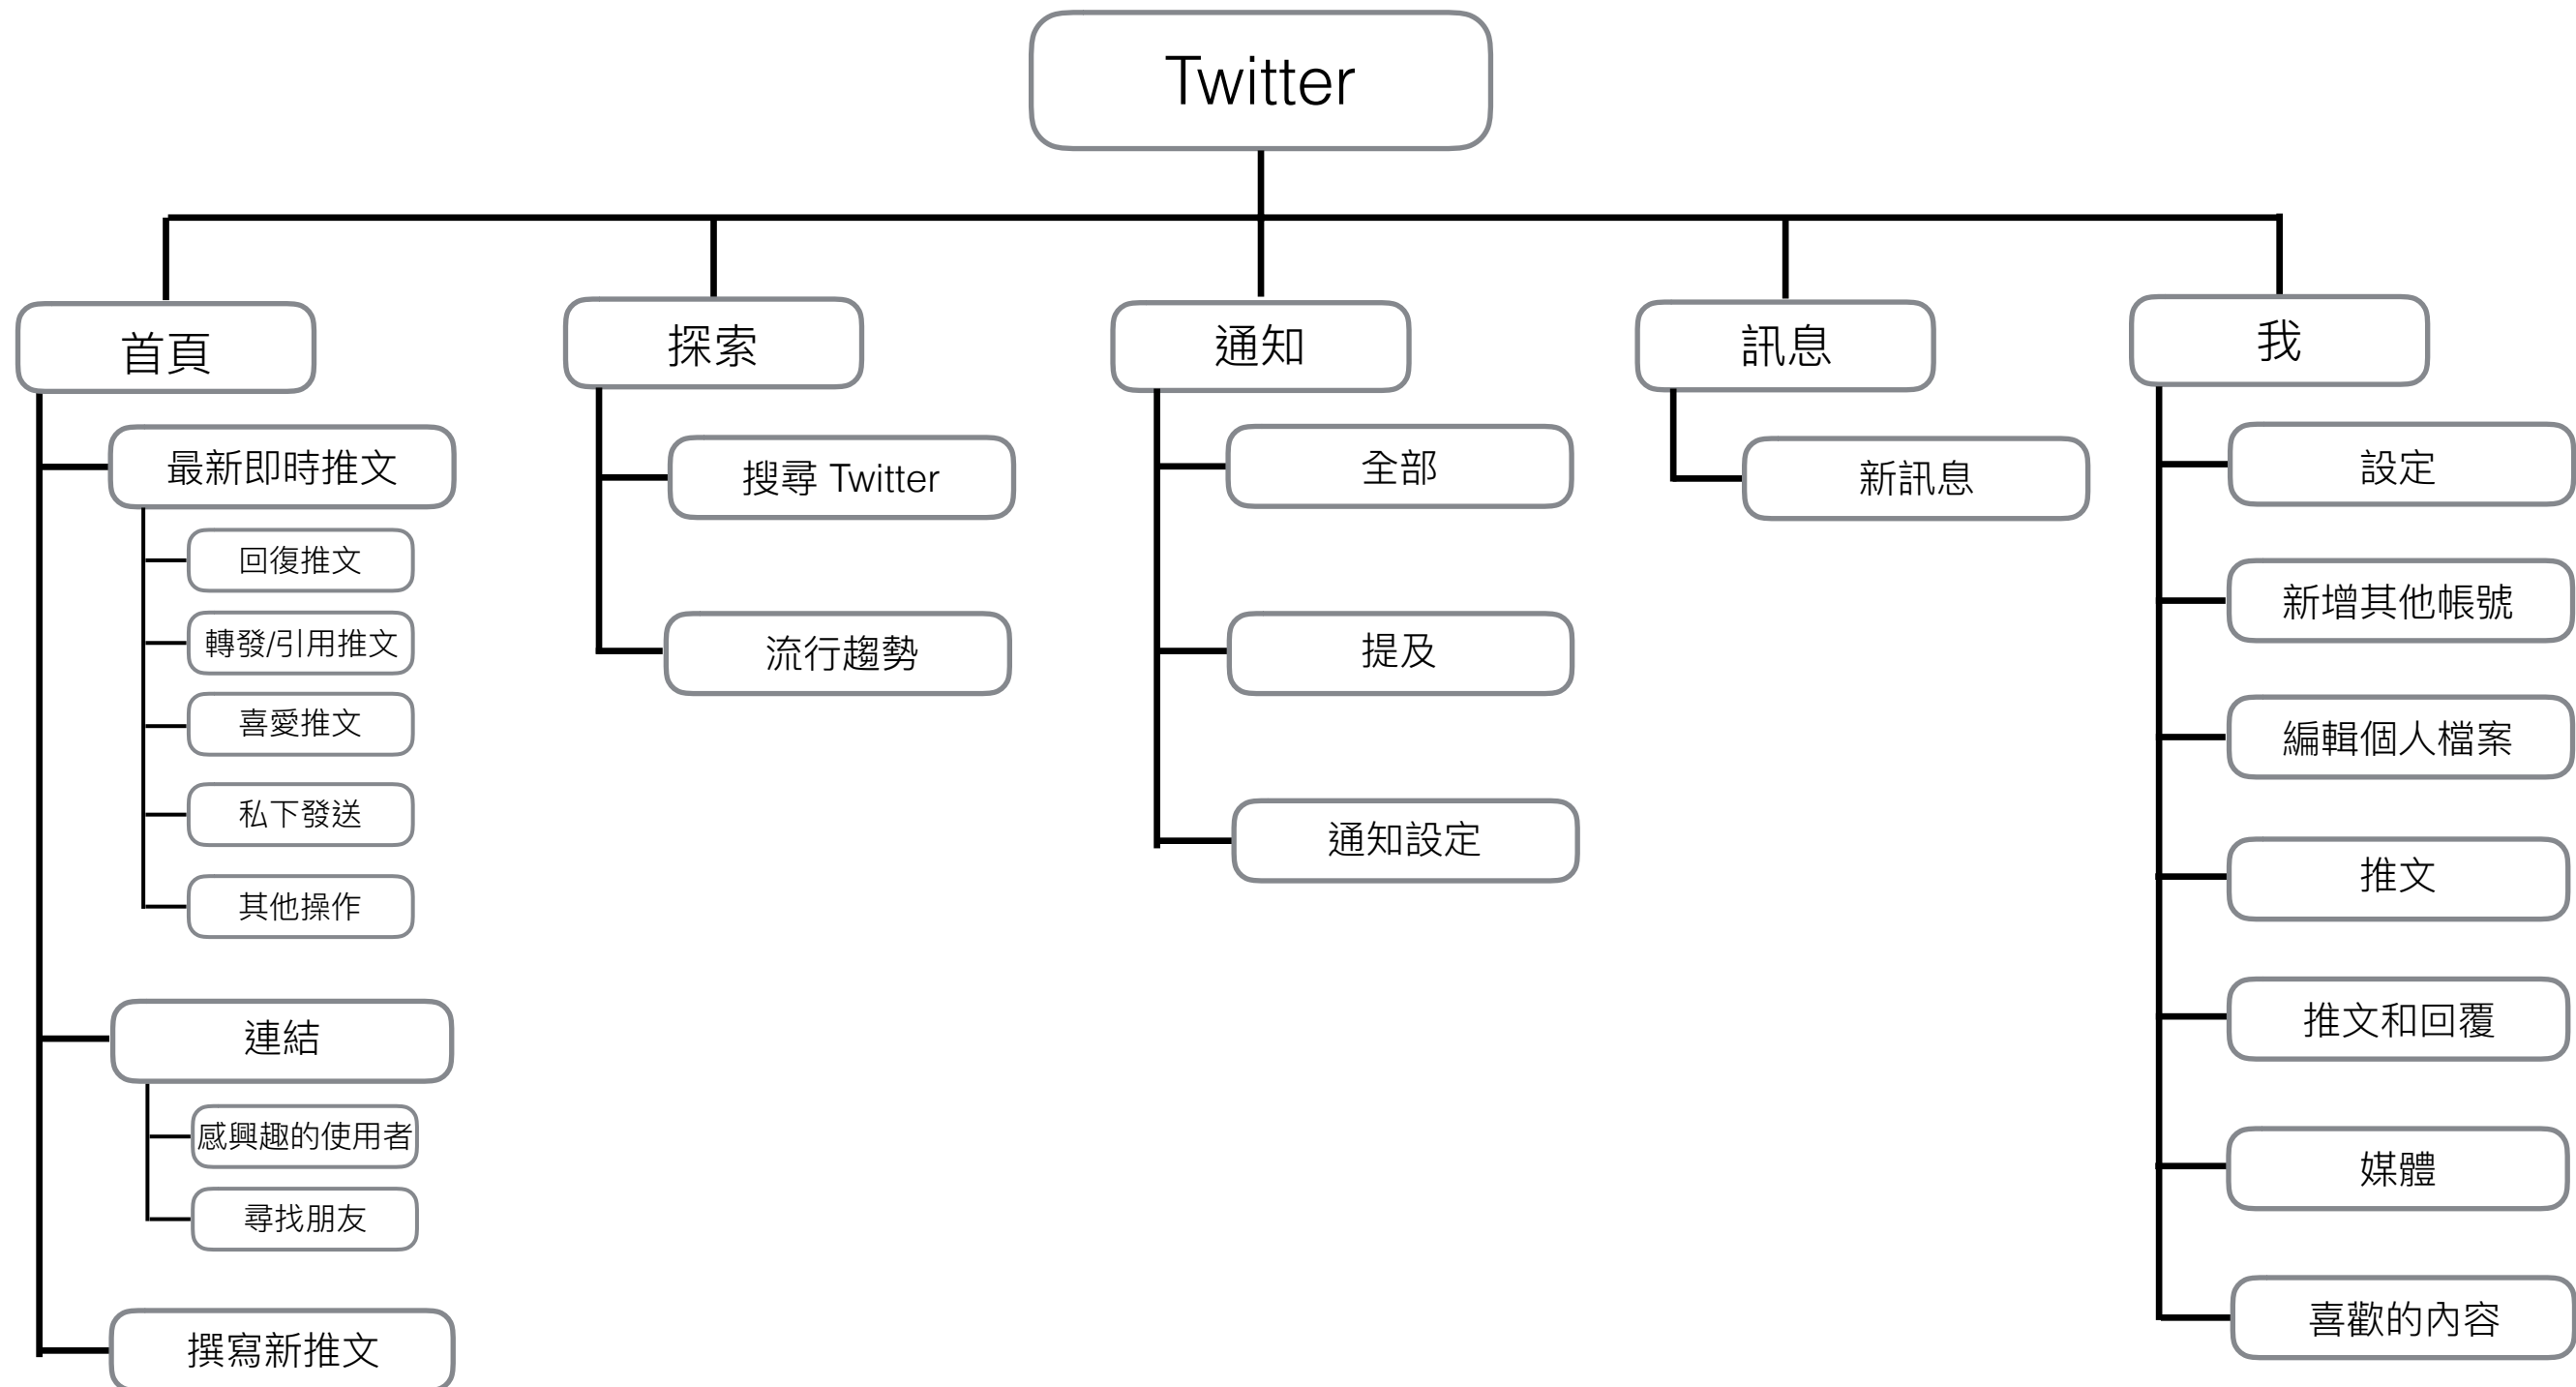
Twitter

首頁

最新即時推文

回復推文

轉發/引用推文

喜愛推文

私下發送

其他操作

連結

感興趣的使用者

尋找朋友

撰寫新推文

探索

搜尋 Twitter

流行趨勢

通知

全部

提及

通知設定

訊息

新訊息

我

設定

新增其他帳號

編輯個人檔案

推文

推文和回覆

媒體

喜歡的內容